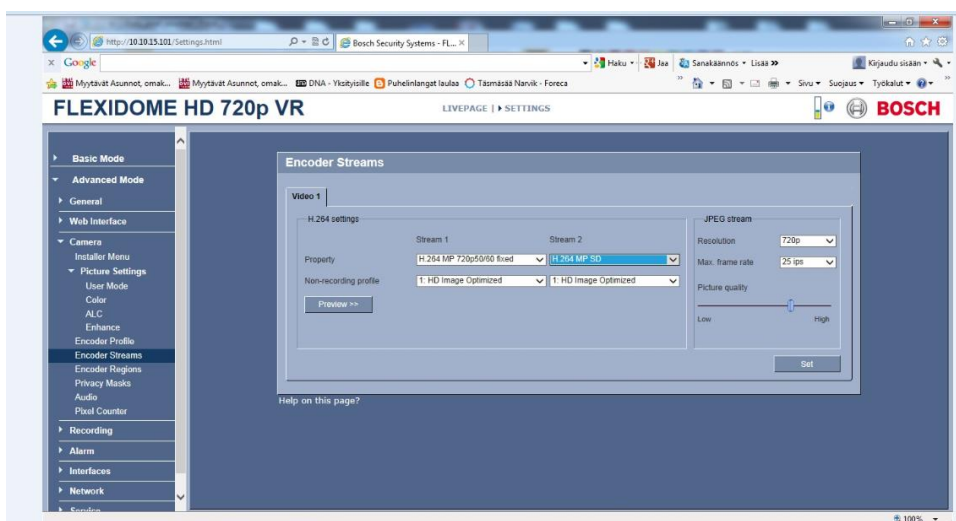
http://10.10.15.101/Settings.html
Bosch Security Systems - FL...
Google
Haku · Jaa · Sanakäännös · Lisää »
Kirjaudu sisään
Myytävät Asunnot, omak... Myytävät Asunnot, omak... DNA - Yksityisille Puhelinlangat laulaa Täsmäsää Narvik - Foreca
Sivu · Suojaus · Työkalut
FLEXIDOME HD 720p VR
LIVEPAGE | ▸ SETTINGS
BOSCH

Basic Mode
Advanced Mode
General
Web Interface
Camera
Installer Menu
Picture Settings
User Mode
Color
ALC
Enhance
Encoder Profile
Encoder Streams
Encoder Regions
Privacy Masks
Audio
Pixel Counter
Recording
Alarm
Interfaces
Network
Service

Encoder Streams
Video 1
H.264 settings
| | Stream 1 | Stream 2 |
|---|---|---|
| Property | H.264 MP 720p50/60 fixed | H.264 MP SD |
| Non-recording profile | 1: HD Image Optimized | 1: HD Image Optimized |
Preview >>
JPEG stream
Resolution 720p
Max. frame rate 25 ips
Picture quality
Low High
Set
Help on this page?
100%